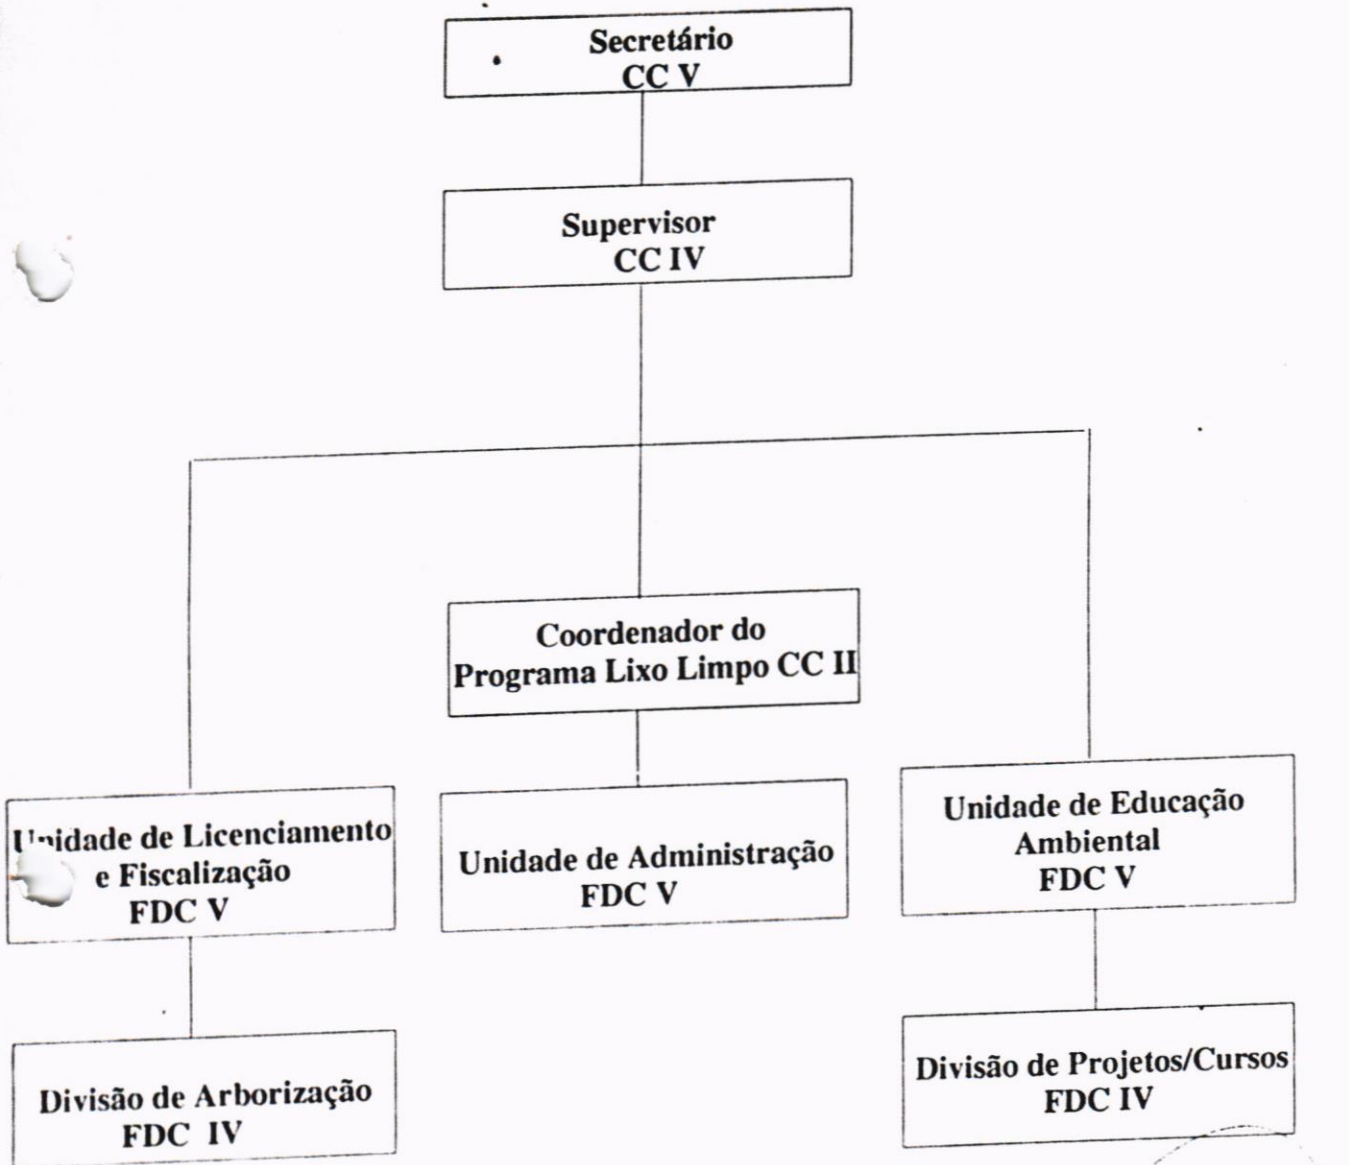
Secretário
CC V

Supervisor
CC IV

Coordenador do
Programa Lixo Limpo CC II

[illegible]idade de Licenciamento
e Fiscalização
FDC V

Unidade de Administração
FDC V

Unidade de Educação
Ambiental
FDC V

Divisão de Arborização
FDC IV

Divisão de Projetos/Cursos
FDC IV